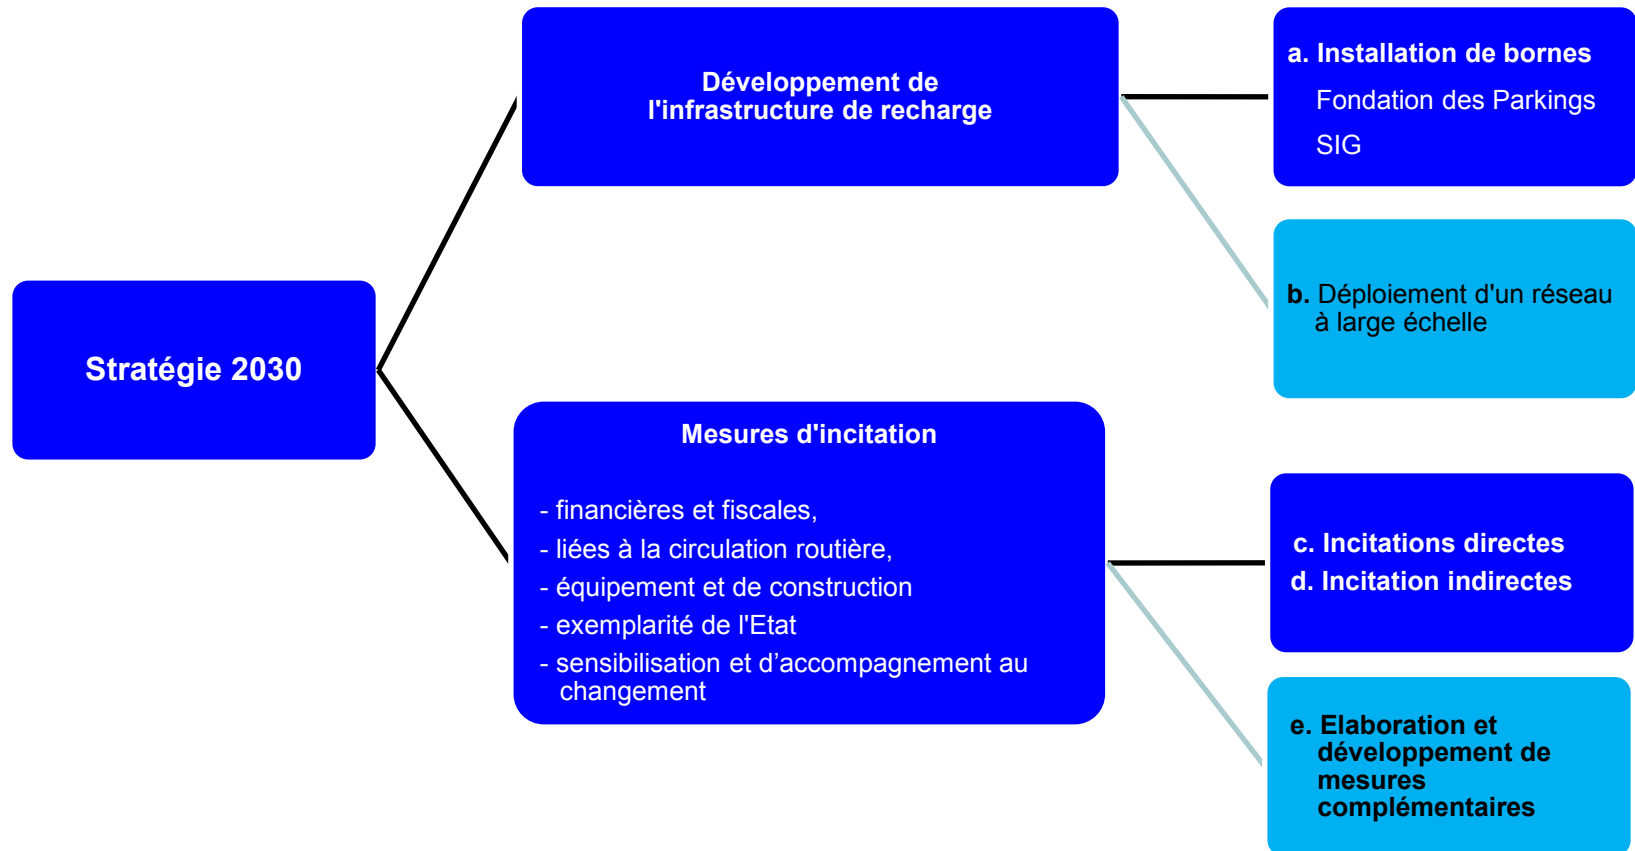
Stratégie 2030

Développement de l'infrastructure de recharge

a. Installation de bornes
Fondation des Parkings
SIG

b. Déploiement d'un réseau à large échelle

Mesures d'incitation

- financières et fiscales,
- liées à la circulation routière,
- équipement et de construction
- exemplarité de l'Etat
- sensibilisation et d’accompagnement au changement

c. Incitations directes
d. Incitation indirectes

e. Elaboration et développement de mesures complémentaires